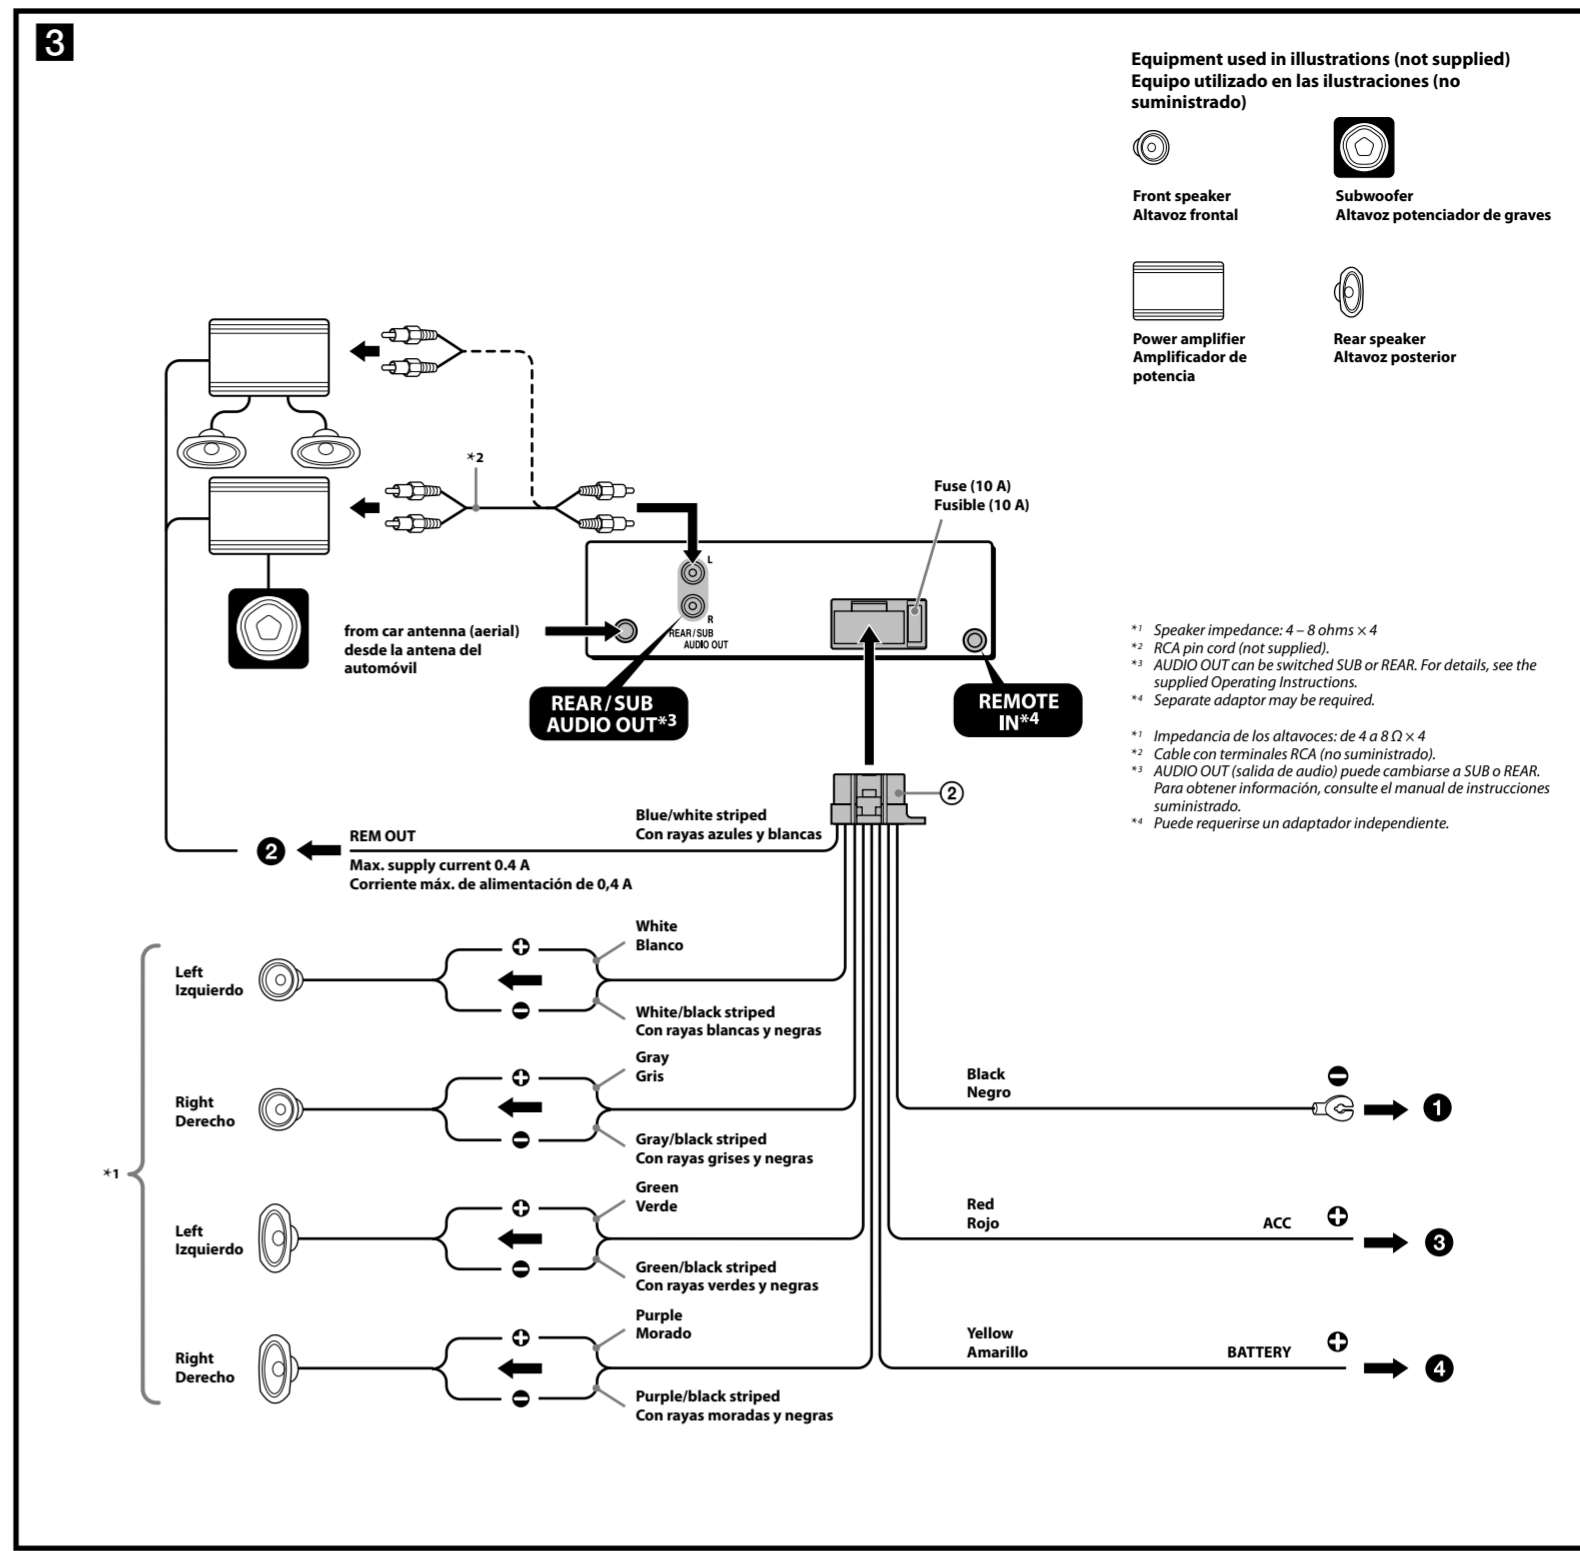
3

Equipment used in illustrations (not supplied)
Equipo utilizado en las ilustraciones (no suministrado)

Front speaker
Altavoz frontal

Subwoofer
Altavoz potenciador de graves

Power amplifier
Amplificador de potencia

Rear speaker
Altavoz posterior

*2

Fuse (10 A)
Fusible (10 A)

L
R
REAR/SUB AUDIO OUT

from car antenna (aerial)
desde la antena del automóvil

REAR/SUB AUDIO OUT*3

REMOTE IN*4

*1 Speaker impedance: 4 – 8 ohms × 4
*2 RCA pin cord (not supplied).
*3 AUDIO OUT can be switched SUB or REAR. For details, see the supplied Operating Instructions.
*4 Separate adaptor may be required.

*1 Impedancia de los altavoces: de 4 a 8 Ω × 4
*2 Cable con terminales RCA (no suministrado).
*3 AUDIO OUT (salida de audio) puede cambiarse a SUB o REAR. Para obtener información, consulte el manual de instrucciones suministrado.
*4 Puede requerirse un adaptador independiente.

2

Blue/white striped
Con rayas azules y blancas

REM OUT
2
Max. supply current 0.4 A
Corriente máx. de alimentación de 0,4 A

White
Blanco
Left
Izquierdo
White/black striped
Con rayas blancas y negras

Gray
Gris
Right
Derecho
Gray/black striped
Con rayas grises y negras

Black
Negro
1

*1

Green
Verde
Left
Izquierdo
Green/black striped
Con rayas verdes y negras

Red
Rojo
ACC
3

Purple
Morado
Right
Derecho
Purple/black striped
Con rayas moradas y negras

Yellow
Amarillo
BATTERY
4